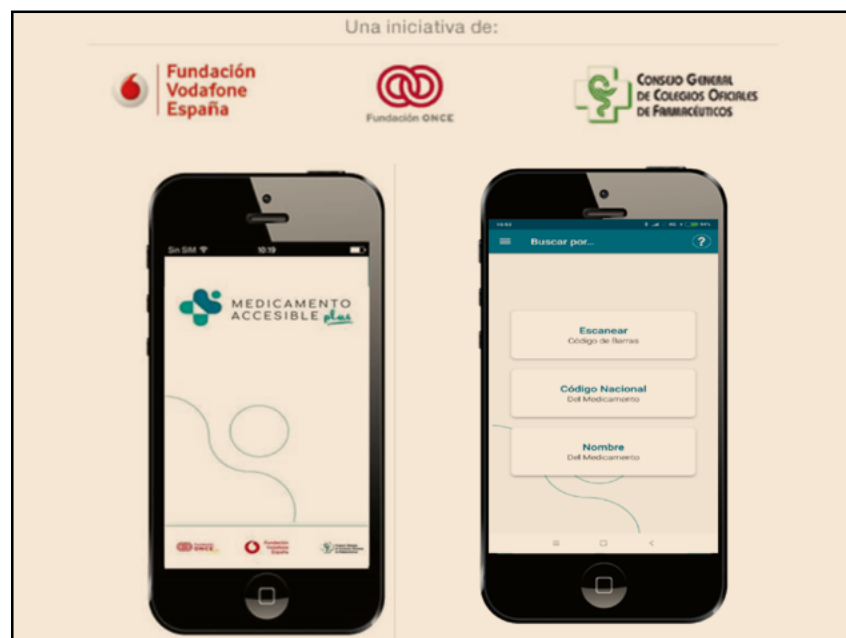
Una iniciativa de:

Fundación Vodafone España

Fundación ONCE

Consejo General de Colegios Oficiales de Farmacéuticos

Sin SIM 10:19

MEDICAMENTO ACCESIBLE plus

Fundación ONCE

Fundación Vodafone España

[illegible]

Buscar por...

?

Escanear
Código de Barras

Código Nacional
Del Medicamento

Nombre
Del Medicamento